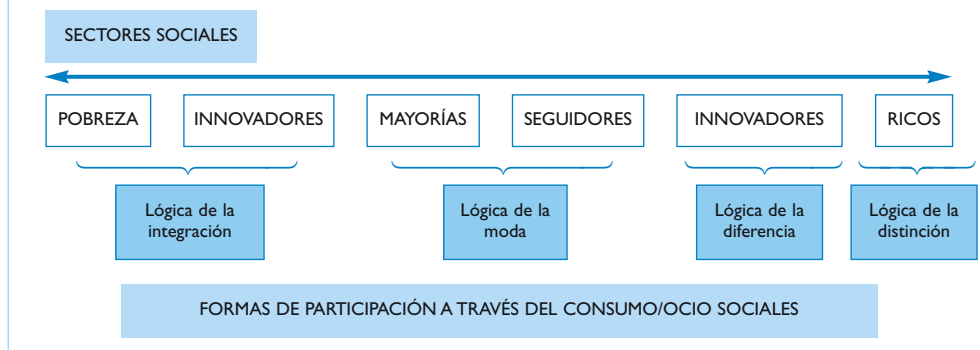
SECTORES SOCIALES

POBREZA

INNOVADORES

MAYORÍAS

SEGUIDORES

INNOVADORES

RICOS

Lógica de la integración

Lógica de la moda

Lógica de la diferencia

Lógica de la distinción

FORMAS DE PARTICIPACIÓN A TRAVÉS DEL CONSUMO/OCIO SOCIALES